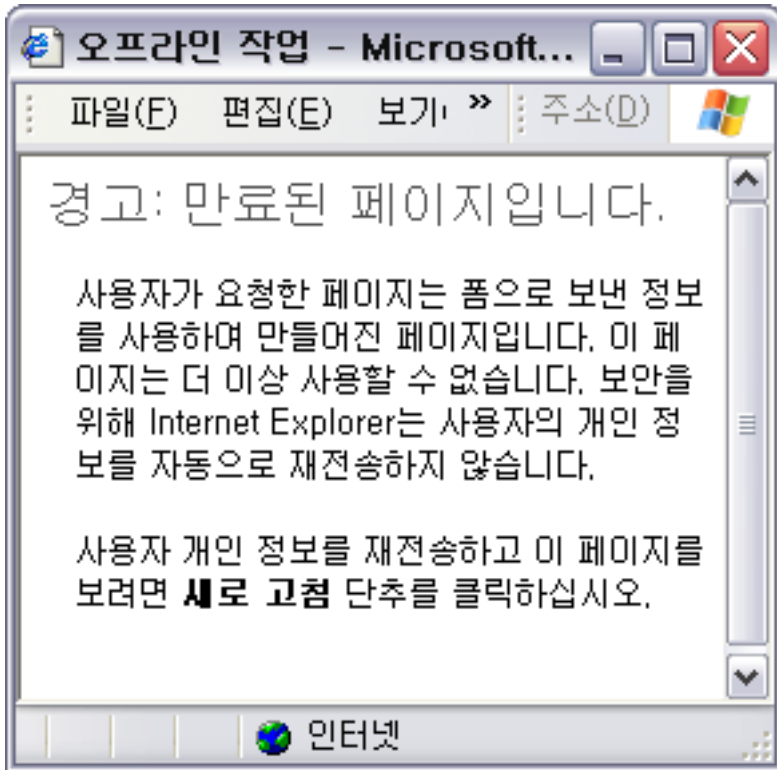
오프라인 작업 - Microsoft...

파일(F) 편집(E) 보기 » 주소(D)

경고: 만료된 페이지입니다.

사용자가 요청한 페이지는 폼으로 보낸 정보를 사용하여 만들어진 페이지입니다. 이 페이지는 더 이상 사용할 수 없습니다. 보안을 위해 Internet Explorer는 사용자의 개인 정보를 자동으로 재전송하지 않습니다.

사용자 개인 정보를 재전송하고 이 페이지를 보려면 **새로 고침** 단추를 클릭하십시오.

인터넷